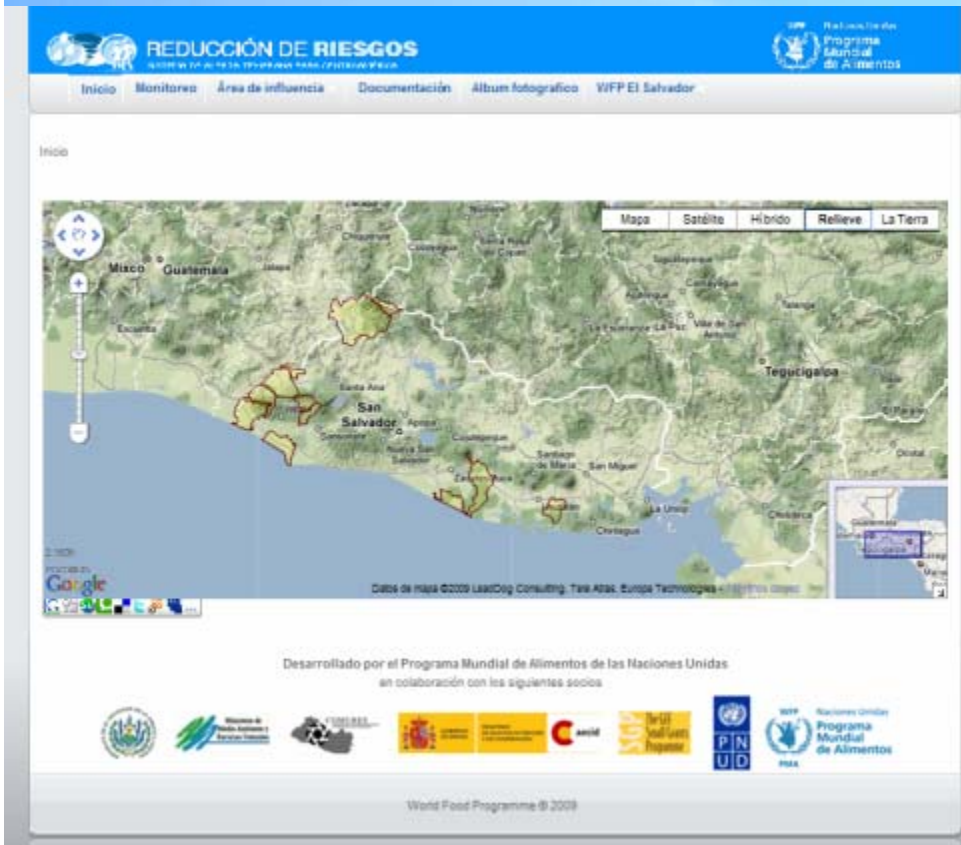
REDUCCIÓN DE RIESGOS
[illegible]

WFP Naciones Unidas Programa Mundial de Alimentos

Inicio Monitoreo Área de influencia Documentación Album fotografico WFP El Salvador

Inicio

Mapa Satélite Híbrido Relieve La Tierra

Mixco Guatemala Chiquimula Santa Rosa de Copán Tegucigalpa Santa Ana San Salvador Sonsonate Cojutepeque Santiago de María San Miguel La Unión Chinandega Choluteca

Google

Datos de mapa ©2009 LeadDog Consulting, Tele Atlas, Europa Technologies - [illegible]

Desarrollado por el Programa Mundial de Alimentos de las Naciones Unidas
en colaboración con los siguientes socios

aecid

P N U D

WFP Naciones Unidas Programa Mundial de Alimentos PMA

World Food Programme © 2009